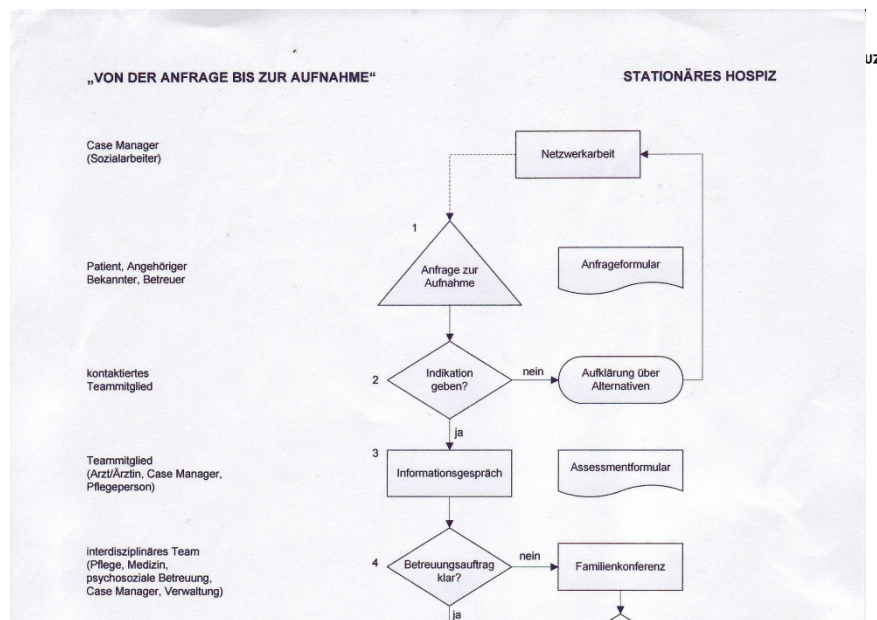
„VON DER ANFRAGE BIS ZUR AUFNAHME“

STATIONÄRES HOSPIZ

UZ

Case Manager (Sozialarbeiter)

Netzwerkarbeit

1

Patient, Angehöriger Bekannter, Betreuer

Anfrage zur Aufnahme

Anfrageformular

kontaktiertes Teammitglied

2

Indikation geben?

nein

Aufklärung über Alternativen

ja

Teammitglied (Arzt/Ärztin, Case Manager, Pflegeperson)

3

Informationsgespräch

Assessmentformular

interdisziplinäres Team (Pflege, Medizin, psychosoziale Betreuung, Case Manager, Verwaltung)

4

Betreuungsauftrag klar?

nein

Familienkonferenz

ja